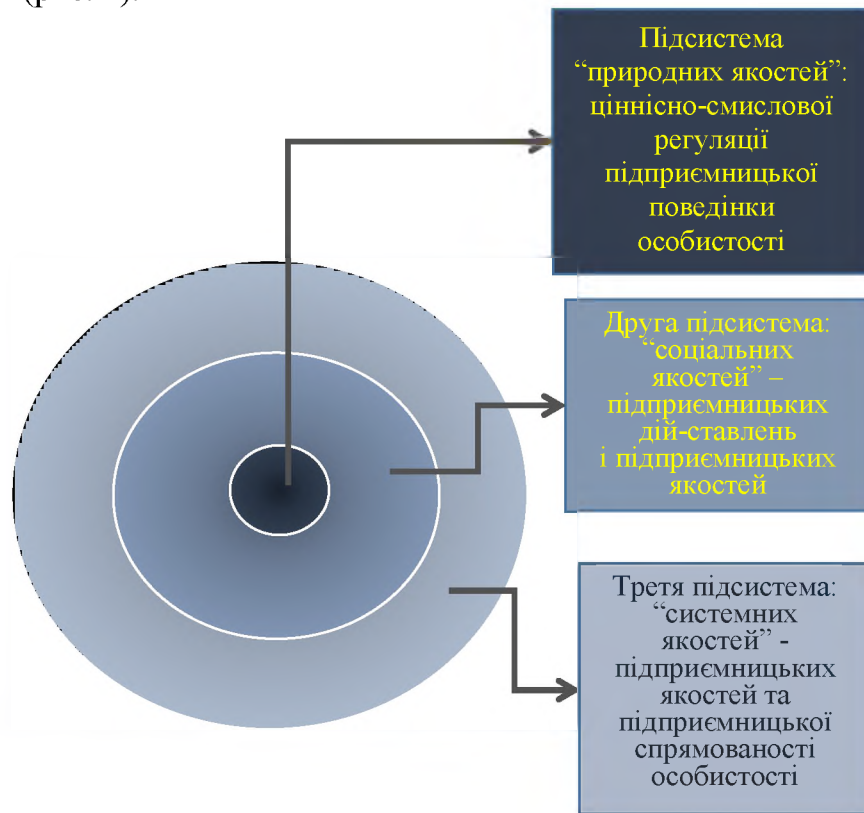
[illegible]

Підсистема “природних якостей”: ціннісно-смислової регуляції підприємницької поведінки особистості

Друга підсистема: “соціальних якостей” – підприємницьких дій-ставлень і підприємницьких якостей

Третя підсистема: “системних якостей” - підприємницьких якостей та підприємницької спрямованості особистості